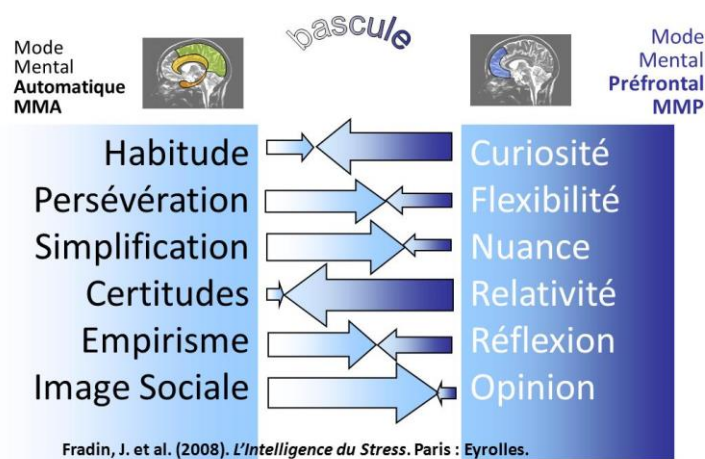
Mode Mental **Automatique MMA**

bascule

Mode Mental **Préfrontal MMP**

Habitude

Curiosité

Persévération

Flexibilité

Simplification

Nuance

Certitudes

Relativité

Empirisme

Réflexion

Image Sociale

Opinion

Fradin, J. et al. (2008). *L'Intelligence du Stress*. Paris : Eyrolles.